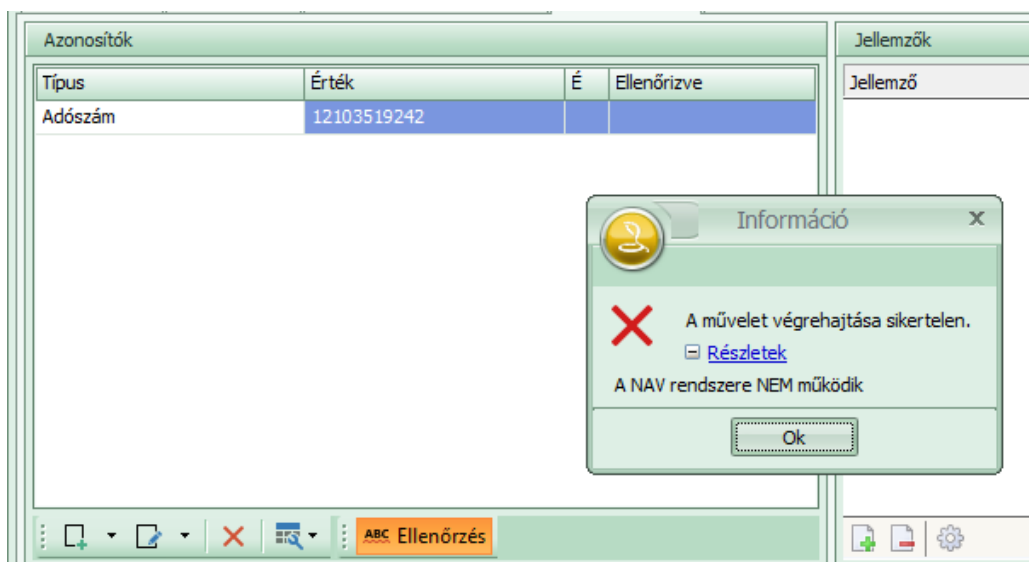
Azonosítók

| Típus | Érték | É | Ellenőrizve |
|---|---|---|---|
| Adószám | 12103519242 | | |

Jellemzők

Jellemző

Információ

A művelet végrehajtása sikertelen.

Részletek

A NAV rendszere NEM működik

Ok

ABC Ellenőrzés